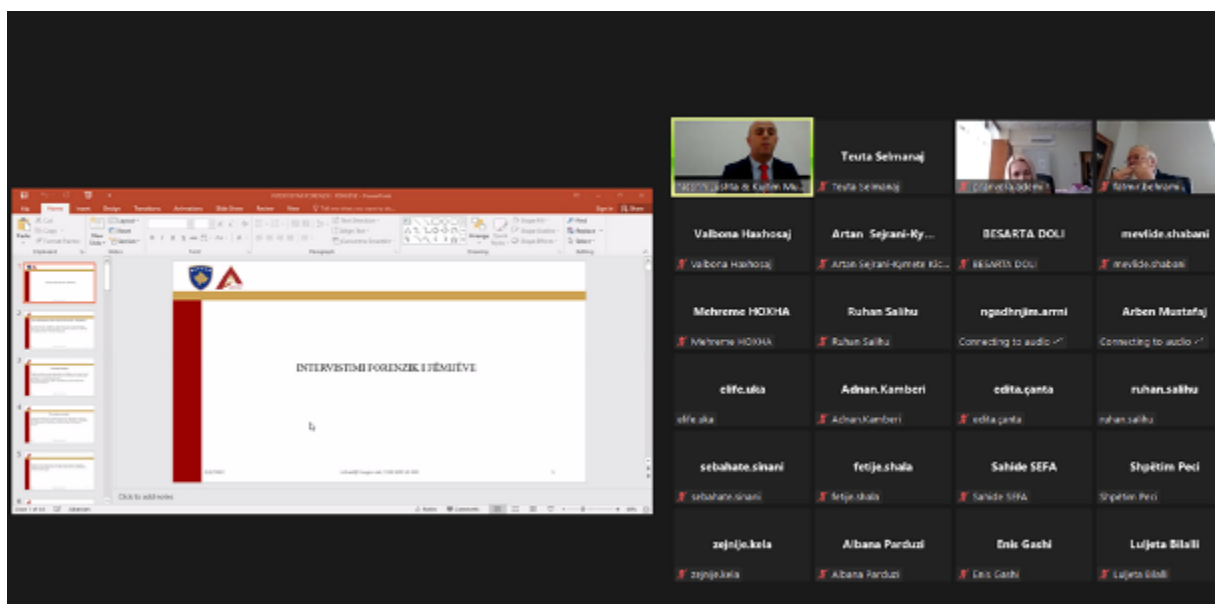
INTERVISTIMI FORENZIK I FËMIJËVE

Click to add notes

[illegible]

Teuta Selmanaj
Teuta Selmanaj

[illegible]

fatmir.behrami

Valbona Haxhosaj
Valbona Haxhosaj

Artan Sejrani-Ky...
Artan Sejrani-Kymete Kic...

BESARTA DOLI
BESARTA DOLI

mevlide.shabani
mevlide.shabani

Mehreme HOXHA
Mehreme HOXHA

Ruhan Salihu
Ruhan Salihu

ngadhnjim.arni
Connecting to audio

Arben Mustafaj
Connecting to audio

elife.uka
elife.uka

Adnan.Kamberi
Adnan.Kamberi

edita.çanta
edita.çanta

ruhan.salihu
ruhan.salihu

sebahate.sinani
sebahate.sinani

fetije.shala
fetije.shala

Sahide SEFA
Sahide SEFA

Shpëtim Peci
Shpëtim Peci

zejnije.kela
zejnije.kela

Albana Parduzi
Albana Parduzi

Enis Gashi
Enis Gashi

Luljeta Bilalli
Luljeta Bilalli